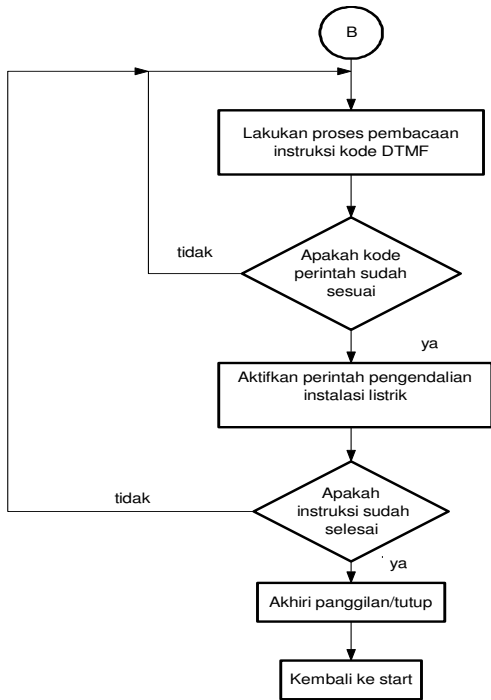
B

Lakukan proses pembacaan instruksi kode DTMF

tidak

Apakah kode perintah sudah sesuai

ya

Aktifkan perintah pengendalian instalasi listrik

tidak

Apakah instruksi sudah selesai

ya

Akhiri panggilan/tutup

Kembali ke start